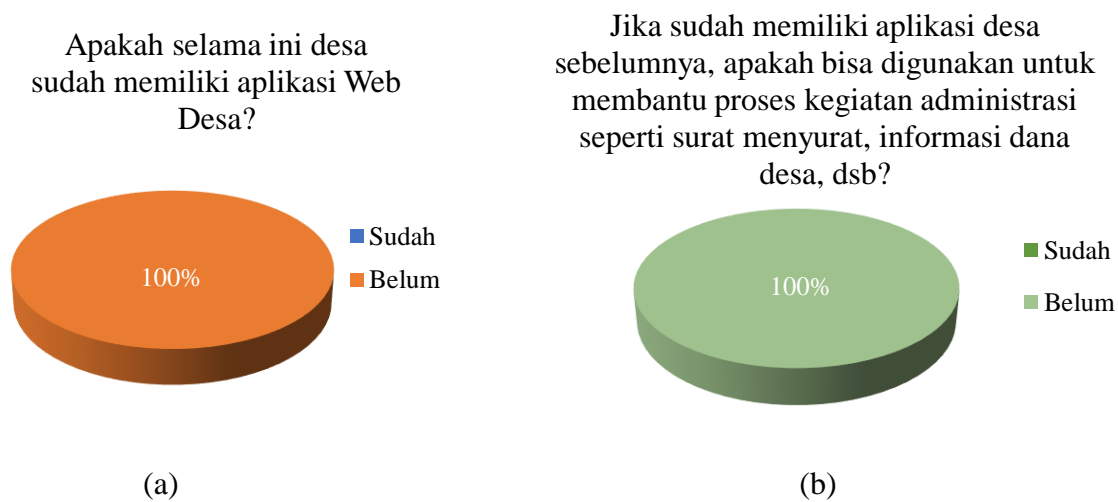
Apakah selama ini desa sudah memiliki aplikasi Web Desa?

100%

Sudah
Belum

(a)

Jika sudah memiliki aplikasi desa sebelumnya, apakah bisa digunakan untuk membantu proses kegiatan administrasi seperti surat menyurat, informasi dana desa, dsb?

100%

Sudah
Belum

(b)